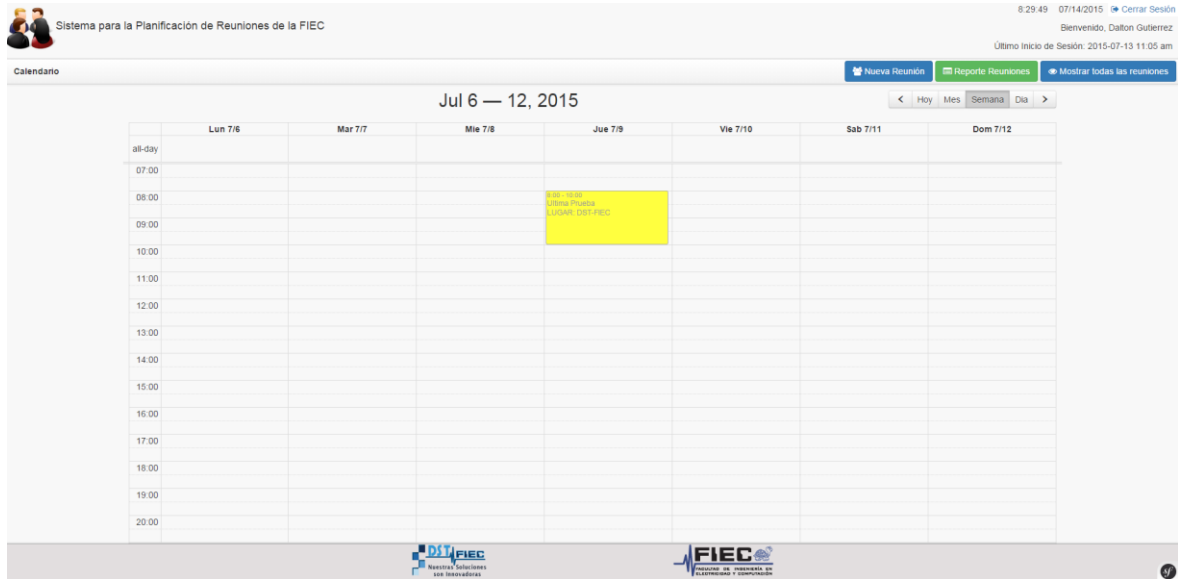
Sistema para la Planificación de Reuniones de la FIEC

8:29:49 07/14/2015 Cerrar Sesión
Bienvenido, Dalton Gutierrez
Último Inicio de Sesión: 2015-07-13 11:05 am

Calendario

Nueva Reunión | Reporte Reuniones | Mostrar todas las reuniones

Jul 6 — 12, 2015

< Hoy Mes Semana Dia >

| | Lun 7/6 | Mar 7/7 | Mie 7/8 | Jue 7/9 | Vie 7/10 | Sab 7/11 | Dom 7/12 |
|---|---|---|---|---|---|---|---|
| all-day | | | | | | | |
| 07:00 | | | | | | | |
| 08:00 | | | | 8:00 - 10:00 Ultima Prueba LUGAR: DST-FIEC | | | |
| 09:00 | | | | | | | |
| 10:00 | | | | | | | |
| 11:00 | | | | | | | |
| 12:00 | | | | | | | |
| 13:00 | | | | | | | |
| 14:00 | | | | | | | |
| 15:00 | | | | | | | |
| 16:00 | | | | | | | |
| 17:00 | | | | | | | |
| 18:00 | | | | | | | |
| 19:00 | | | | | | | |
| 20:00 | | | | | | | |

DST FIEC
Nuestras Soluciones son Innovadoras

FIEC
FACULTAD DE INGENIERÍA EN ELECTRICIDAD Y COMPUTACIÓN